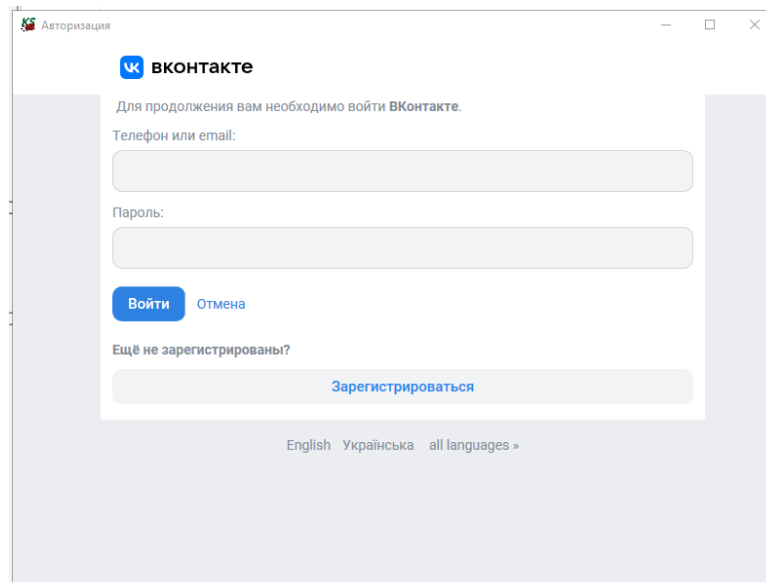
Авторизация

вконтакте

Для продолжения вам необходимо войти **ВКонтакте**.

Телефон или email:

Пароль:

Войти Отмена

Ещё не зарегистрированы?

Зарегистрироваться

English Українська all languages »